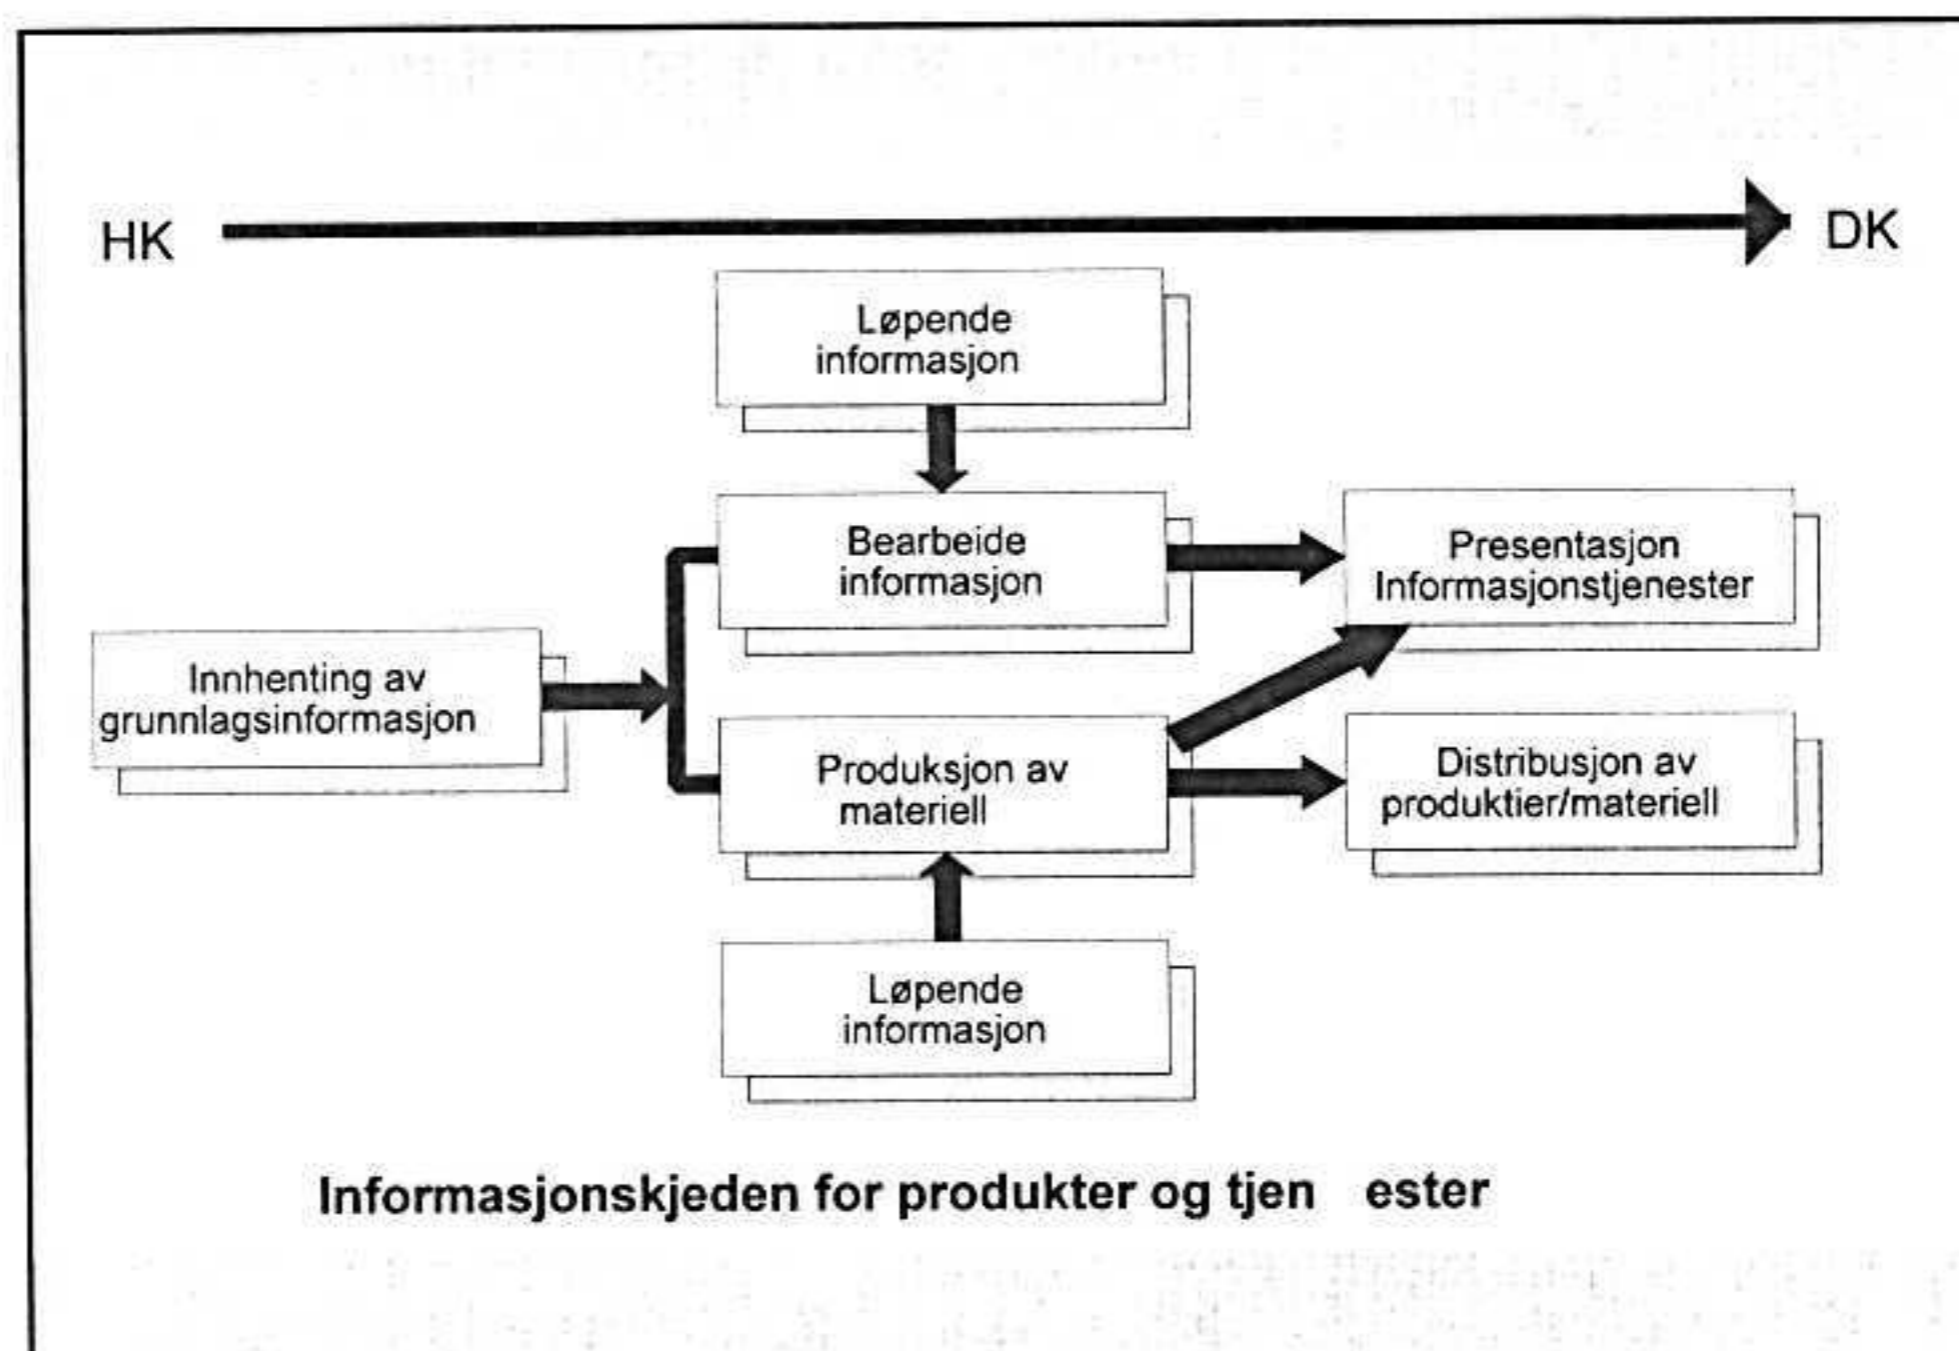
HK

DK

Løpende informasjon

Bearbeide informasjon

Presentasjon Informasjonstjenester

Innhenting av grunnlagsinformasjon

Produksjon av materiell

Distribusjon av produktier/materiell

Løpende informasjon

Informasjonskjeden for produkter og tjen ester